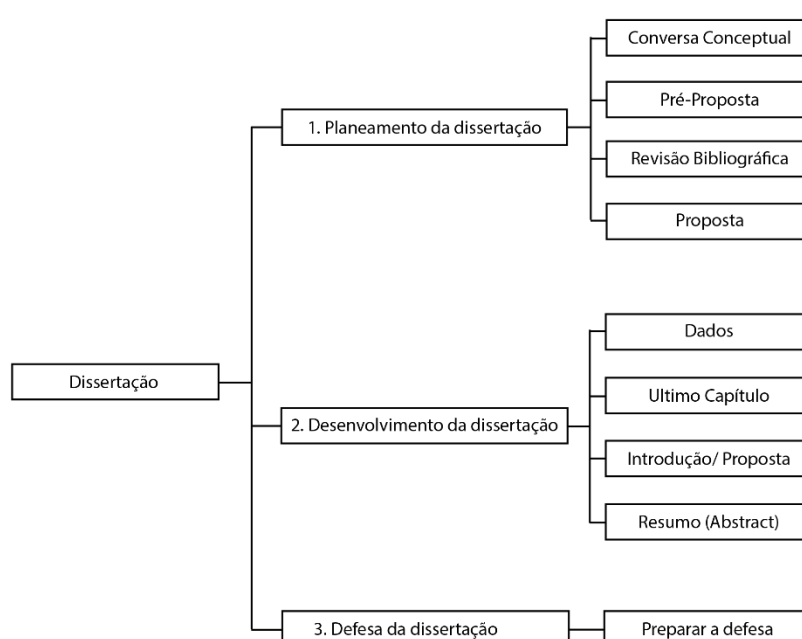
Dissertação

1. Planeamento da dissertação

Conversa Conceptual

Pré-Proposta

Revisão Bibliográfica

Proposta

2. Desenvolvimento da dissertação

Dados

Ultimo Capítulo

Introdução/ Proposta

Resumo (Abstract)

3. Defesa da dissertação

Preparar a defesa